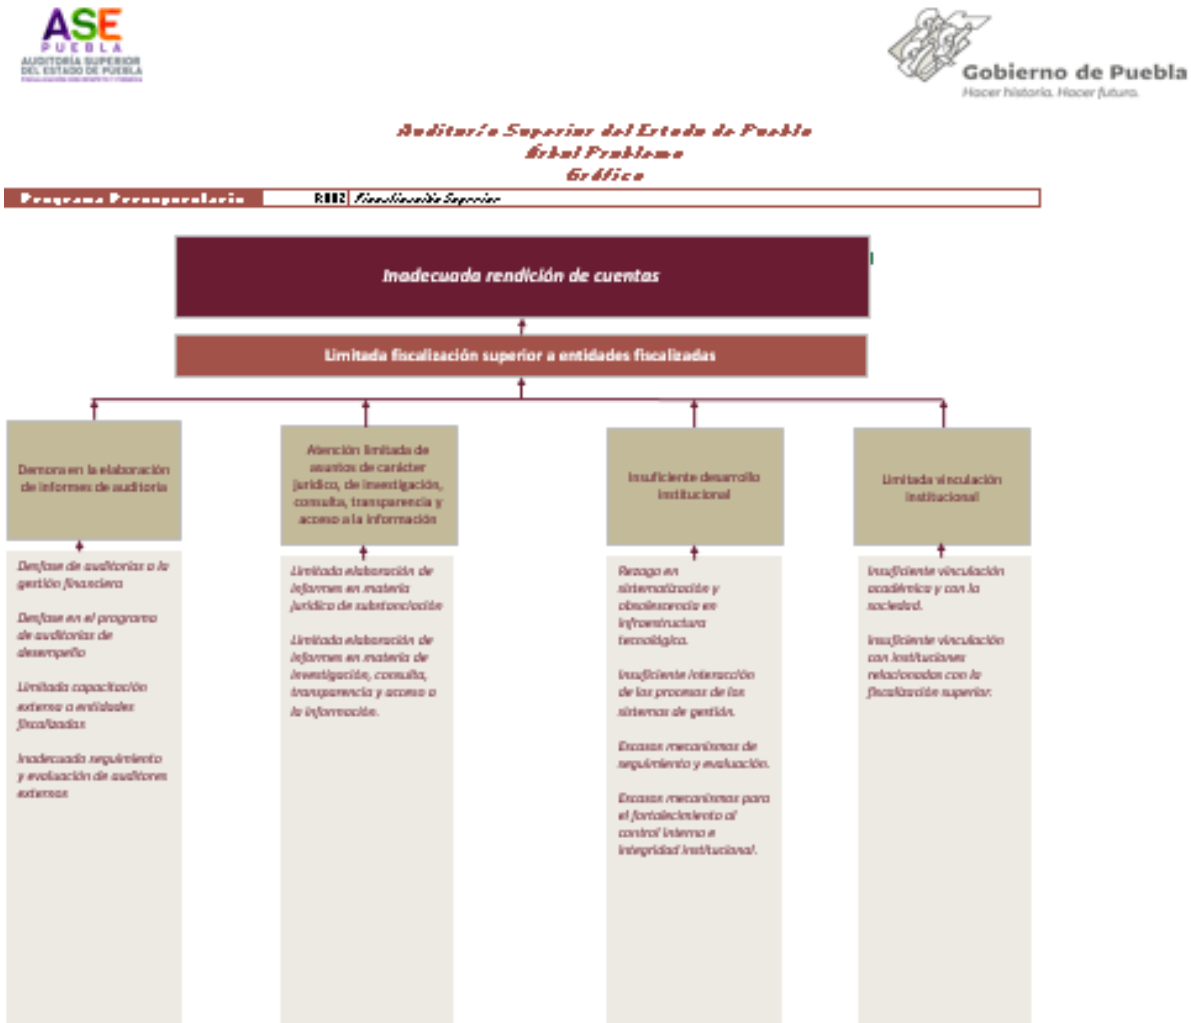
ASE
PUEBLA
AUDITORÍA SUPERIOR DEL ESTADO DE PUEBLA
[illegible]

Gobierno de Puebla
Hacer historia. Hacer futuro.

Auditoría Superior del Estado de Puebla
Árbol Problema
Gráfico

| Programa Presupuestario | R002 | Fiscalización Superior |
|---|---|---|

Inadecuada rendición de cuentas

Limitada fiscalización superior a entidades fiscalizadas

Demora en la elaboración de informes de auditoría

Atención limitada de asuntos de carácter jurídico, de investigación, consulta, transparencia y acceso a la información

Insuficiente desarrollo institucional

Limitada vinculación institucional

Desfase de auditorías a la gestión financiera

Desfase en el programa de auditorías de desempeño

Limitada capacitación externa a entidades fiscalizadas

Inadecuado seguimiento y evaluación de auditores externos

Limitada elaboración de informes en materia jurídico de substanciación

Limitada elaboración de informes en materia de investigación, consulta, transparencia y acceso a la información.

Rezago en sistematización y obsolescencia en infraestructura tecnológica.

Insuficiente interacción de los procesos de los sistemas de gestión.

Escasos mecanismos de seguimiento y evaluación.

Escasos mecanismos para el fortalecimiento al control interno e integridad institucional.

Insuficiente vinculación académica y con la sociedad.

Insuficiente vinculación con instituciones relacionadas con la fiscalización superior.